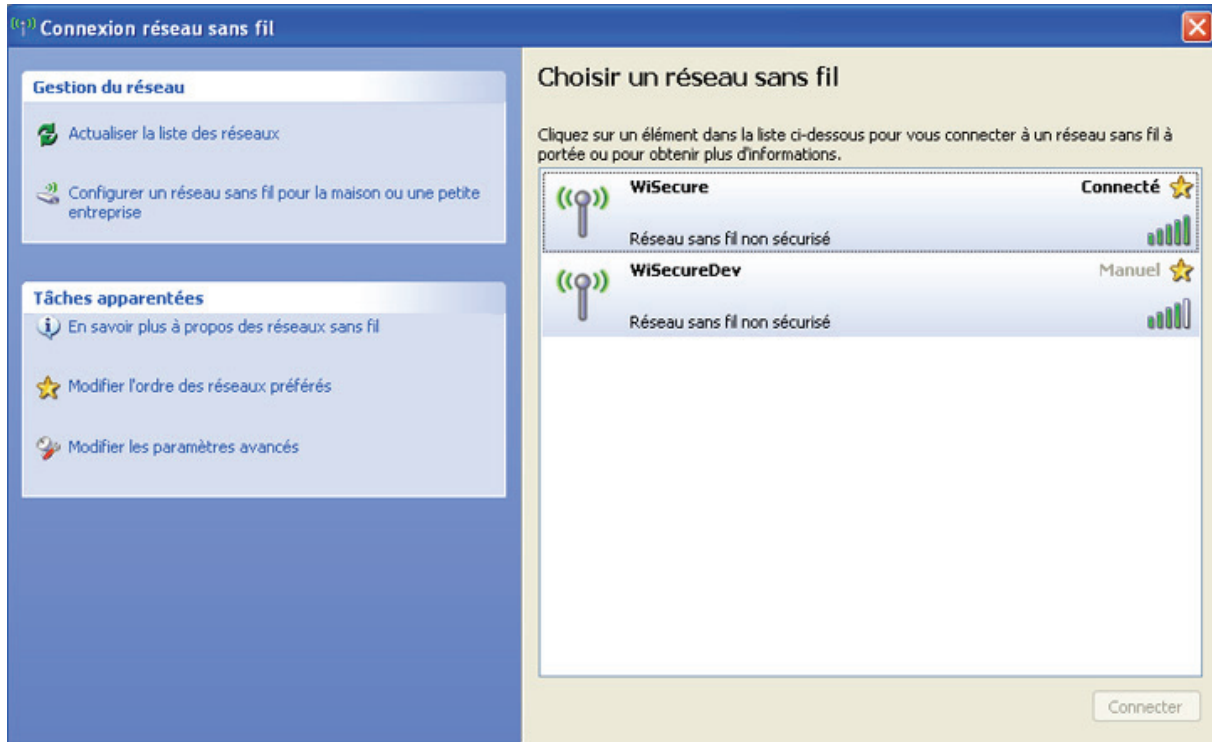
Connexion réseau sans fil

Gestion du réseau

Actualiser la liste des réseaux

Configurer un réseau sans fil pour la maison ou une petite entreprise

Tâches apparentées

En savoir plus à propos des réseaux sans fil

Modifier l'ordre des réseaux préférés

Modifier les paramètres avancés

Choisir un réseau sans fil

Cliquez sur un élément dans la liste ci-dessous pour vous connecter à un réseau sans fil à portée ou pour obtenir plus d'informations.

WiSecure
Connecté
Réseau sans fil non sécurisé

WiSecureDev
Manuel
Réseau sans fil non sécurisé

Connecter